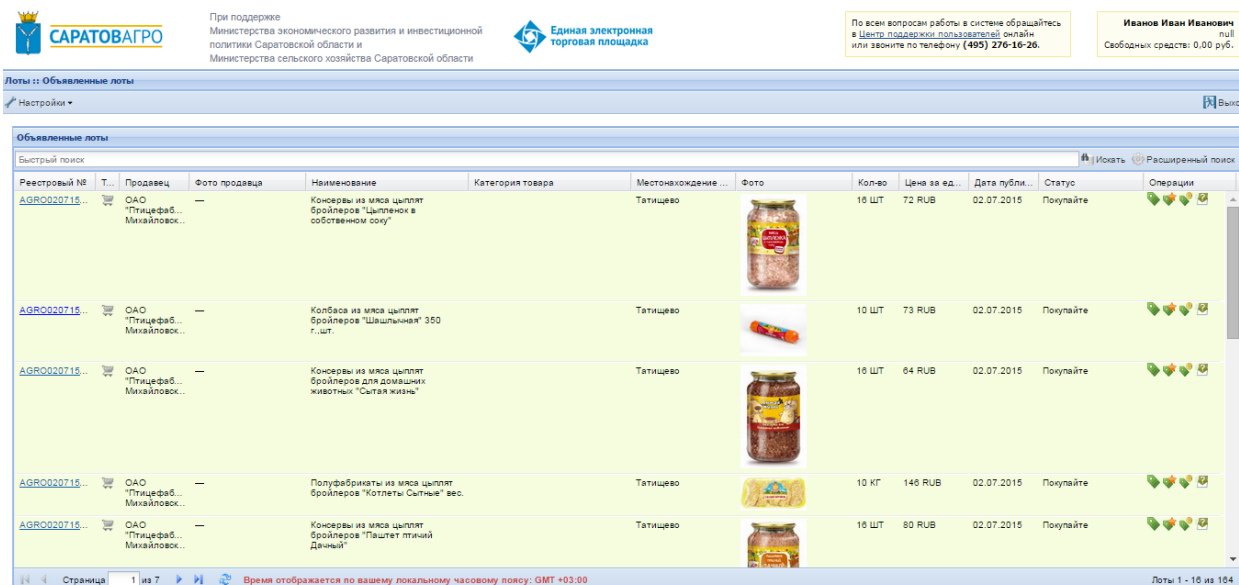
САРАТОВАГРО

При поддержке
Министерства экономического развития и инвестиционной политики Саратовской области и
Министерства сельского хозяйства Саратовской области

Единая электронная торговая площадка

По всем вопросам работы в системе обращайтесь в Центр поддержки пользователей онлайн или звоните по телефону (495) 276-16-26.

Иванов Иван Иванович
null
Свободных средств: 0,00 руб.

Лоты :: Объявленные лоты

Настройки

Выход

Объявленные лоты

Быстрый поиск

Искать Расширенный поиск

| Реестровый № | Т... | Продавец | Фото продавца | Наименование | Категория товара | Местонахождение ... | Фото | Кол-во | Цена за ед... | Дата публи... | Статус | Операции |
|---|---|---|---|---|---|---|---|---|---|---|---|---|
| AGRO020715... | | ОАО "Птицефаб... Михайловск... | — | Консервы из мяса цыплят бройлеров "Цыпленок в собственном соку" | | Татищево | | 16 ШТ | 72 RUB | 02.07.2015 | Покупайте | |
| AGRO020715... | | ОАО "Птицефаб... Михайловск... | — | Колбаса из мяса цыплят бройлеров "Шашлычная" 350 г.,шт. | | Татищево | | 10 ШТ | 73 RUB | 02.07.2015 | Покупайте | |
| AGRO020715... | | ОАО "Птицефаб... Михайловск... | — | Консервы из мяса цыплят бройлеров для домашних животных "Сытая жизнь" | | Татищево | | 16 ШТ | 64 RUB | 02.07.2015 | Покупайте | |
| AGRO020715... | | ОАО "Птицефаб... Михайловск... | — | Полуфабрикаты из мяса цыплят бройлеров "Котлеты Сытные" вес. | | Татищево | | 10 КГ | 146 RUB | 02.07.2015 | Покупайте | |
| AGRO020715... | | ОАО "Птицефаб... Михайловск... | — | Консервы из мяса цыплят бройлеров "Паштет птичий Дачный" | | Татищево | | 16 ШТ | 80 RUB | 02.07.2015 | Покупайте | |

Страница 1 из 7

Время отображается по вашему локальному часовому поясу: GMT +03:00

Лоты 1 - 16 из 164